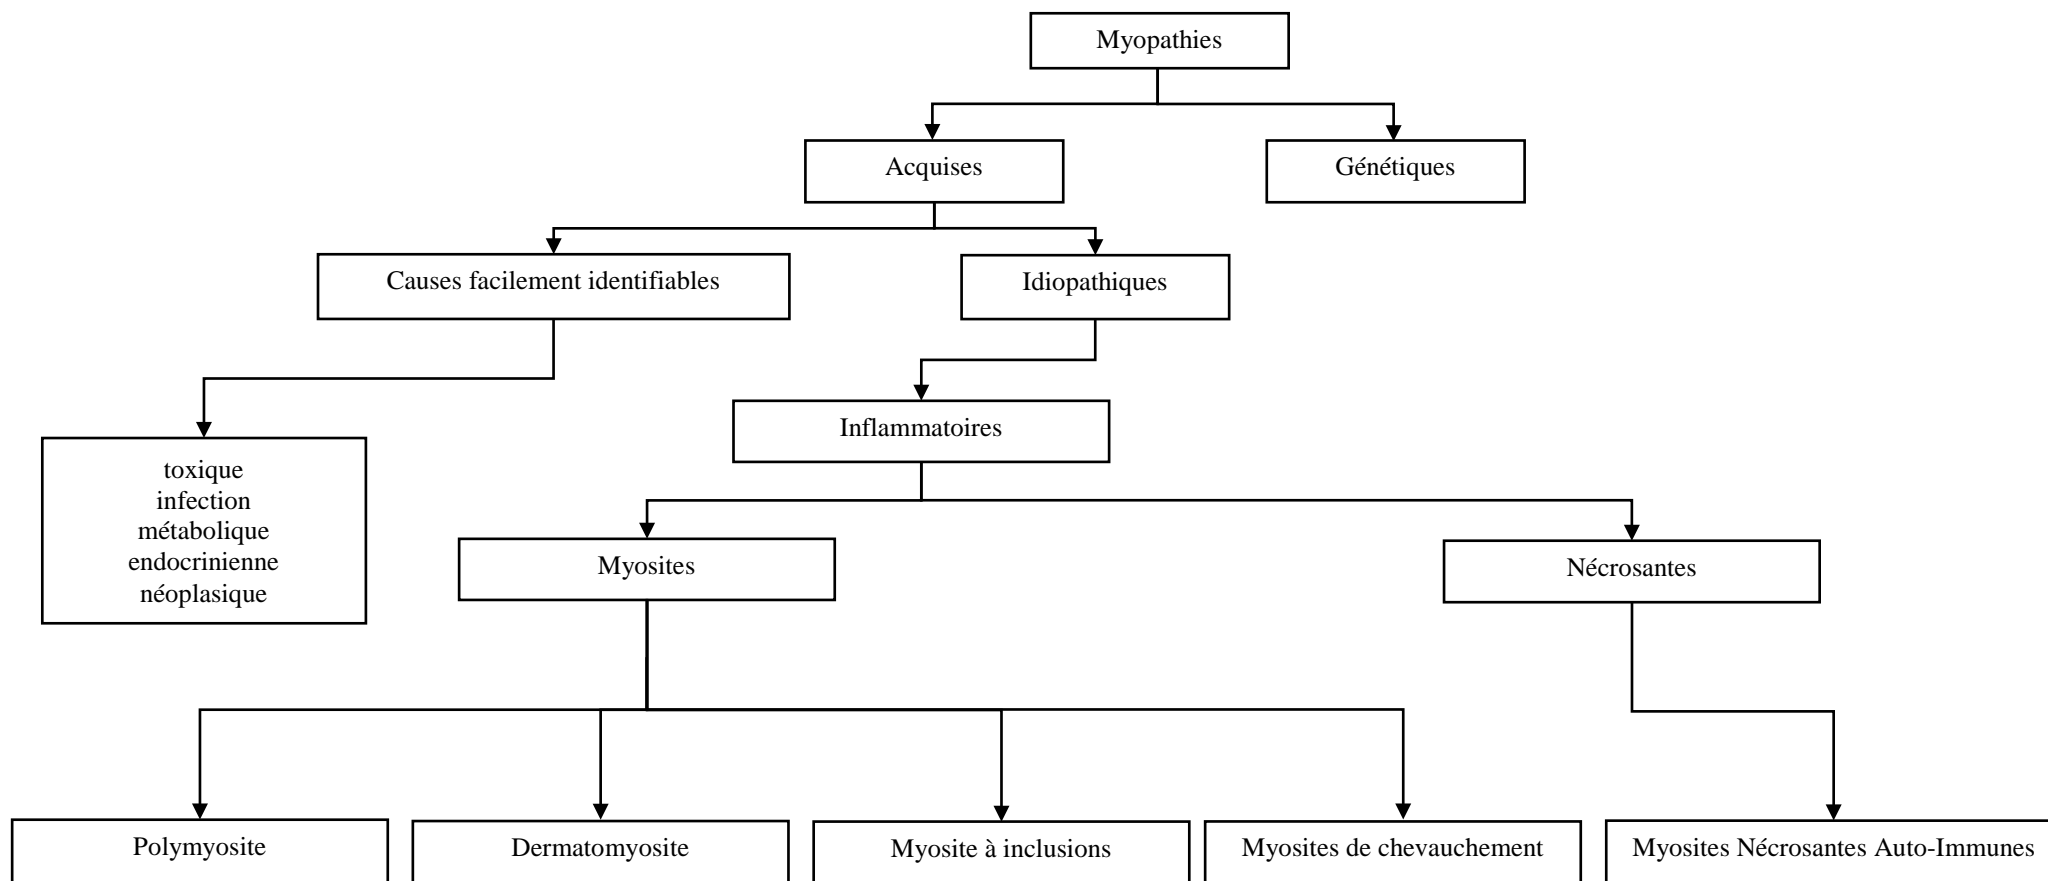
Myopathies

Acquises

Génétiques

Causes facilement identifiables

Idiopathiques

toxique
infection
métabolique
endocrinienne
néoplasique

Inflammatoires

Myosites

Nécrosantes

Polymyosite

Dermatomyosite

Myosite à inclusions

Myosites de chevauchement

Myosites Nécrosantes Auto-Immunes